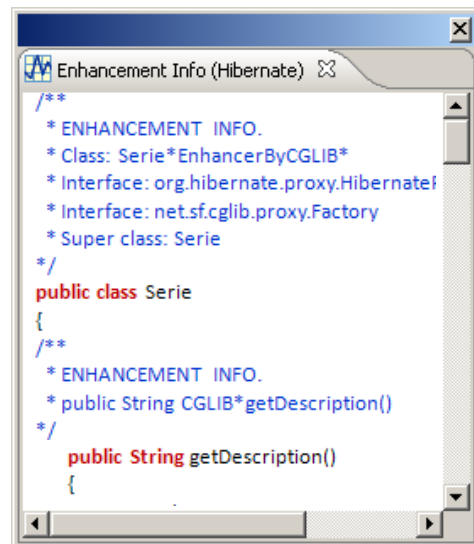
Enhancement Info (Hibernate)

/**
* ENHANCEMENT INFO.
* Class: Serie*EnhancerByCGLIB*
* Interface: org.hibernate.proxy.Hibernate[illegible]
* Interface: net.sf.cglib.proxy.Factory
* Super class: Serie
*/
public class Serie
{
/**
* ENHANCEMENT INFO.
* public String CGLIB*getDescription()
*/
public String getDescription()
{